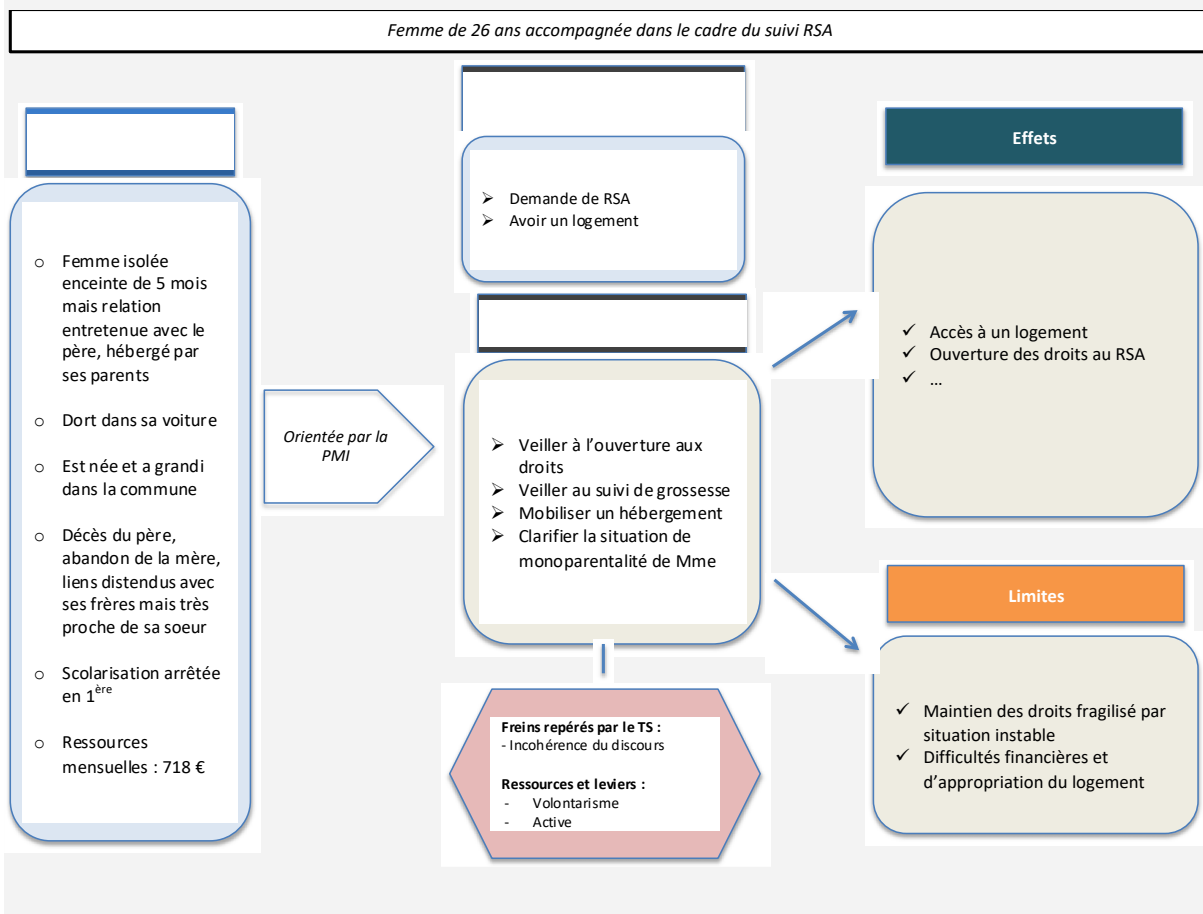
Femme de 26 ans accompagnée dans le cadre du suivi RSA

o Femme isolée enceinte de 5 mois mais relation entretenue avec le père, hébergé par ses parents

o Dort dans sa voiture

o Est née et a grandi dans la commune

o Décès du père, abandon de la mère, liens distendus avec ses frères mais très proche de sa soeur

o Scolarisation arrêtée en $1^{ère}$

o Ressources mensuelles : 718 €

Orientée par la PMI

➢ Demande de RSA
➢ Avoir un logement

➢ Veiller à l'ouverture aux droits
➢ Veiller au suivi de grossesse
➢ Mobiliser un hébergement
➢ Clarifier la situation de monoparentalité de Mme

Freins repérés par le TS :
- Incohérence du discours

Ressources et leviers :
- Volontarisme
- Active

Effets

✓ Accès à un logement
✓ Ouverture des droits au RSA
✓ …

Limites

✓ Maintien des droits fragilisé par situation instable
✓ Difficultés financières et d'appropriation du logement